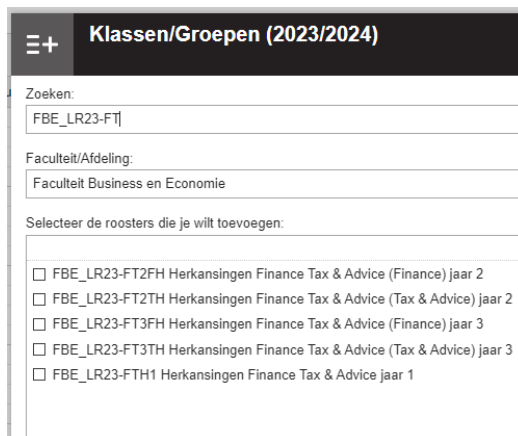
Klassen/Groepen (2023/2024)

Zoeken:

FBE_LR23-FT

Faculteit/Afdeling:

Faculteit Business en Economie

Selecteer de roosters die je wilt toevoegen:

☐ FBE_LR23-FT2FH Herkansingen Finance Tax & Advice (Finance) jaar 2
☐ FBE_LR23-FT2TH Herkansingen Finance Tax & Advice (Tax & Advice) jaar 2
☐ FBE_LR23-FT3FH Herkansingen Finance Tax & Advice (Finance) jaar 3
☐ FBE_LR23-FT3TH Herkansingen Finance Tax & Advice (Tax & Advice) jaar 3
☐ FBE_LR23-FTH1 Herkansingen Finance Tax & Advice jaar 1